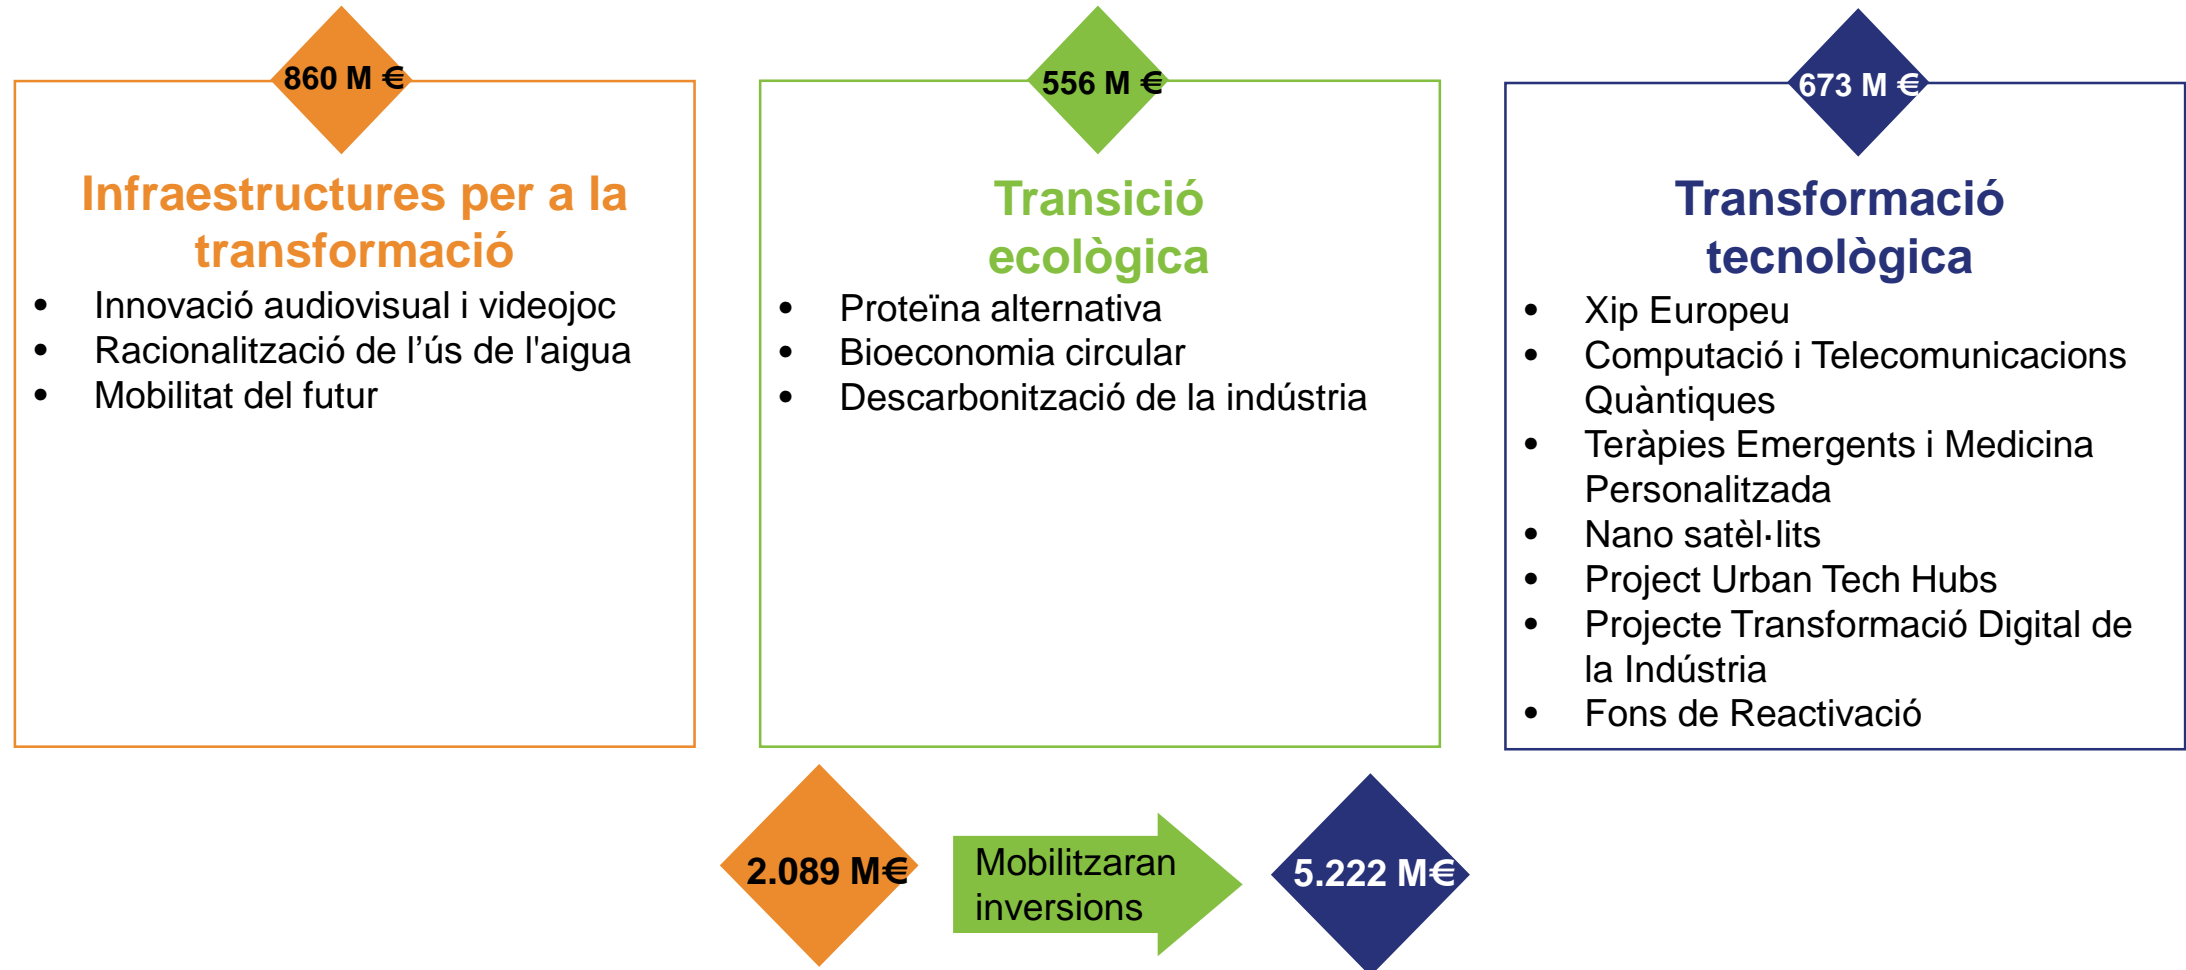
860 M €

Infraestructures per a la transformació

- Innovació audiovisual i videojoc
- Racionalització de l’ús de l'aigua
- Mobilitat del futur

556 M €

Transició ecològica

- Proteïna alternativa
- Bioeconomia circular
- Descarbonització de la indústria

673 M €

Transformació tecnològica

- Xip Europeu
- Computació i Telecomunicacions Quàntiques
- Teràpies Emergents i Medicina Personalitzada
- Nano satèl·lits
- Project Urban Tech Hubs
- Projecte Transformació Digital de la Indústria
- Fons de Reactivació

2.089 M€

Mobilitzaran inversions

5.222 M€